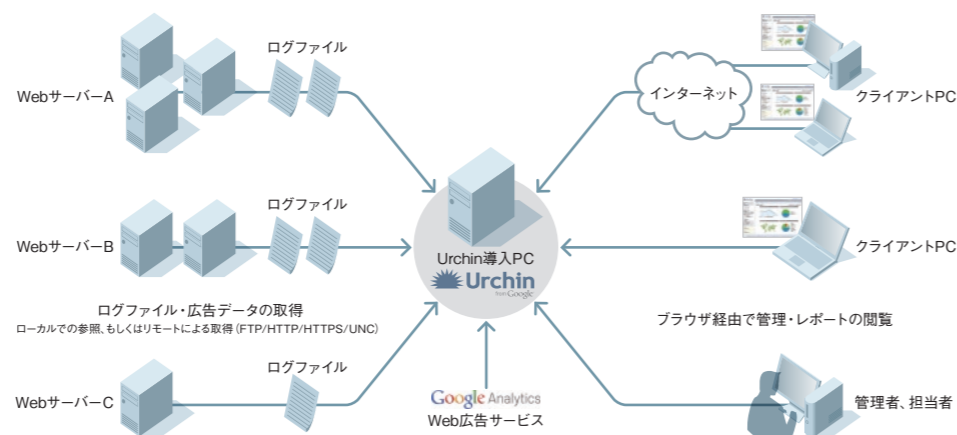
ログファイル

WebサーバーA

インターネット

クライアントPC

ログファイル

WebサーバーB

Urchin導入PC

Urchin
from Google

クライアントPC

ログファイル・広告データの取得
ローカルでの参照、もしくはリモートによる取得（FTP/HTTP/HTTPS/UNC）

ブラウザ経由で管理・レポートの閲覧

ログファイル

WebサーバーC

Google Analytics
Web広告サービス

管理者、担当者